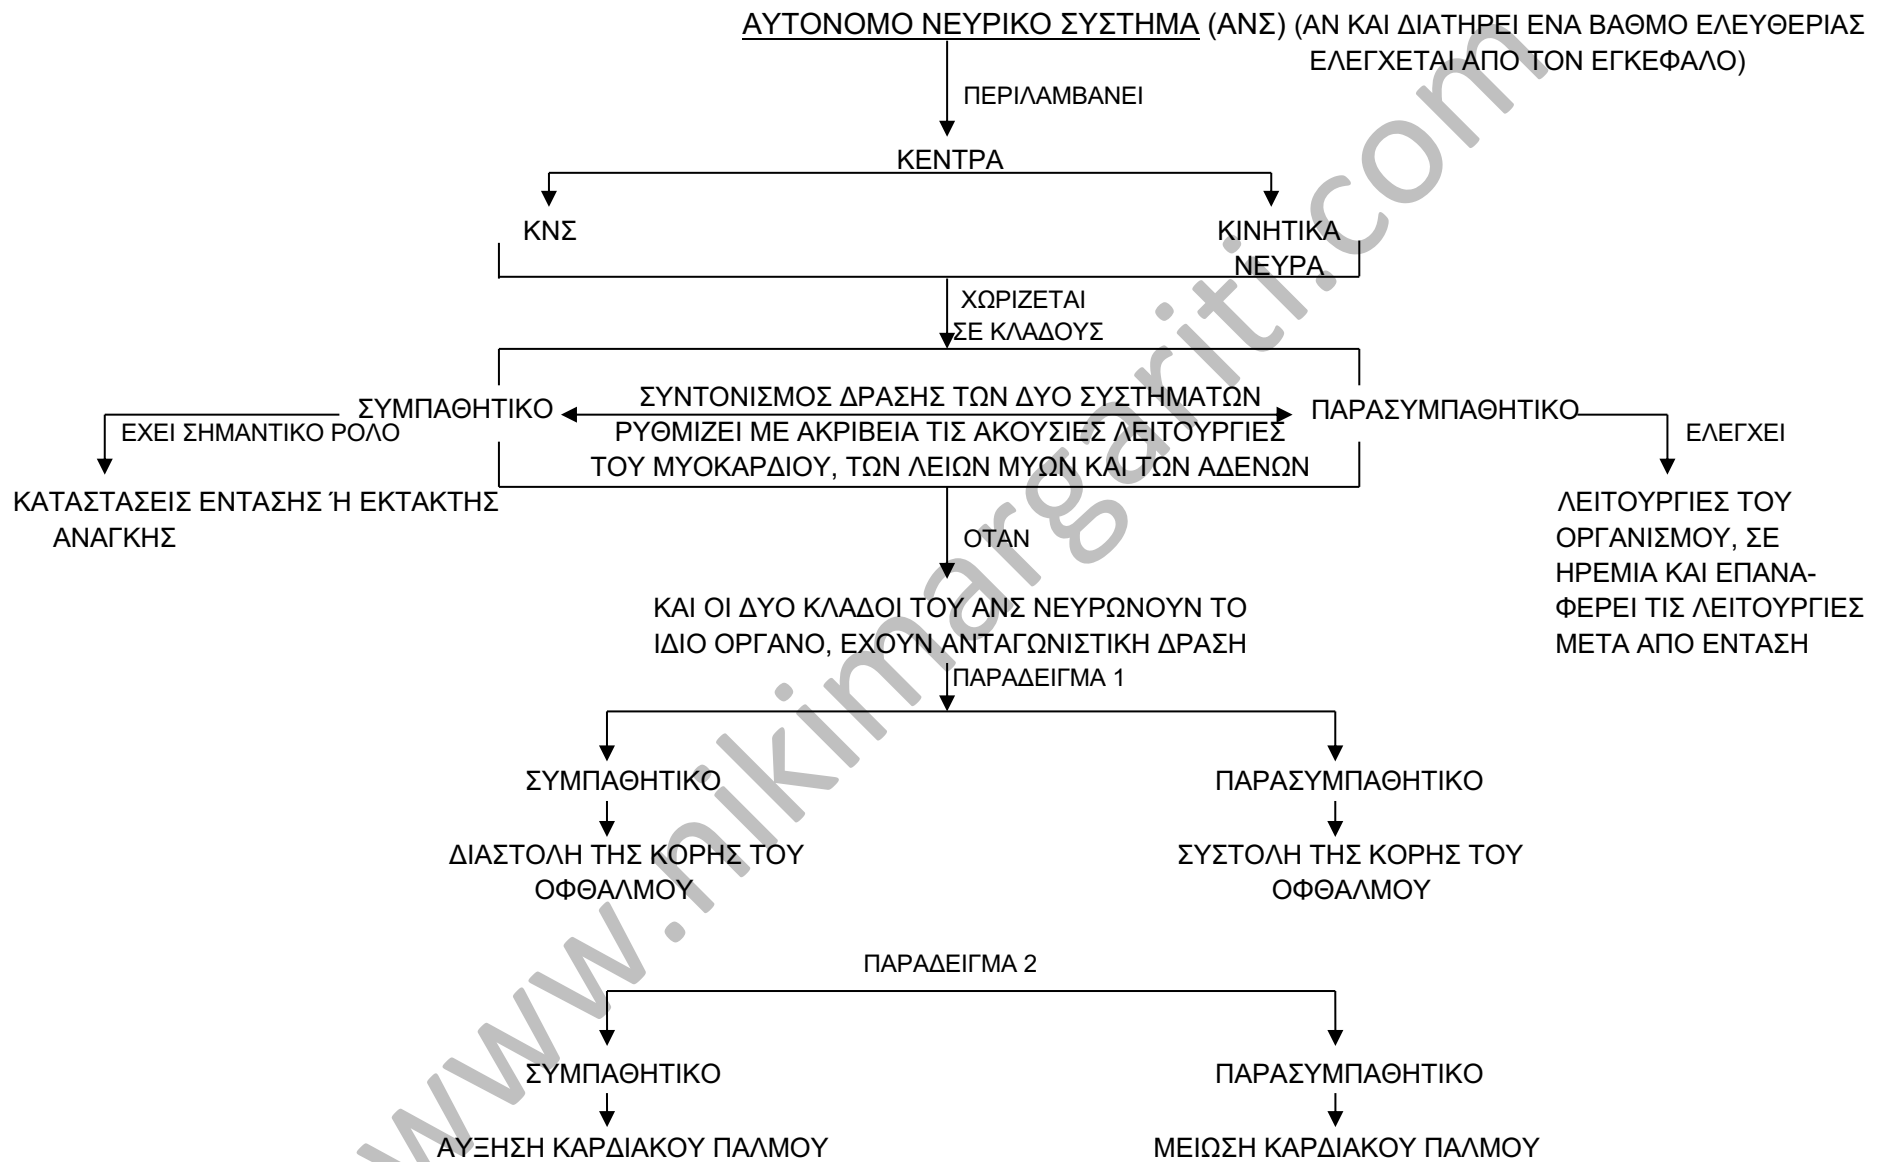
ΑΥΤΟΝΟΜΟ ΝΕΥΡΙΚΟ ΣΥΣΤΗΜΑ (ΑΝΣ) (ΑΝ ΚΑΙ ΔΙΑΤΗΡΕΙ ΕΝΑ ΒΑΘΜΟ ΕΛΕΥΘΕΡΙΑΣ ΕΛΕΓΧΕΤΑΙ ΑΠΟ ΤΟΝ ΕΓΚΕΦΑΛΟ)

ΠΕΡΙΛΑΜΒΑΝΕΙ

ΚΕΝΤΡΑ

ΚΝΣ

ΚΙΝΗΤΙΚΑ ΝΕΥΡΑ

ΧΩΡΙΖΕΤΑΙ ΣΕ ΚΛΑΔΟΥΣ

ΣΥΜΠΑΘΗΤΙΚΟ

ΣΥΝΤΟΝΙΣΜΟΣ ΔΡΑΣΗΣ ΤΩΝ ΔΥΟ ΣΥΣΤΗΜΑΤΩΝ ΡΥΘΜΙΖΕΙ ΜΕ ΑΚΡΙΒΕΙΑ ΤΙΣ ΑΚΟΥΣΙΕΣ ΛΕΙΤΟΥΡΓΙΕΣ ΤΟΥ ΜΥΟΚΑΡΔΙΟΥ, ΤΩΝ ΛΕΙΩΝ ΜΥΩΝ ΚΑΙ ΤΩΝ ΑΔΕΝΩΝ

ΠΑΡΑΣΥΜΠΑΘΗΤΙΚΟ

ΕΧΕΙ ΣΗΜΑΝΤΙΚΟ ΡΟΛΟ

ΚΑΤΑΣΤΑΣΕΙΣ ΕΝΤΑΣΗΣ Ή ΕΚΤΑΚΤΗΣ ΑΝΑΓΚΗΣ

ΕΛΕΓΧΕΙ

ΛΕΙΤΟΥΡΓΙΕΣ ΤΟΥ ΟΡΓΑΝΙΣΜΟΥ, ΣΕ ΗΡΕΜΙΑ ΚΑΙ ΕΠΑΝΑΦΕΡΕΙ ΤΙΣ ΛΕΙΤΟΥΡΓΙΕΣ ΜΕΤΑ ΑΠΟ ΕΝΤΑΣΗ

ΟΤΑΝ

ΚΑΙ ΟΙ ΔΥΟ ΚΛΑΔΟΙ ΤΟΥ ΑΝΣ ΝΕΥΡΩΝΟΥΝ ΤΟ ΙΔΙΟ ΟΡΓΑΝΟ, ΕΧΟΥΝ ΑΝΤΑΓΩΝΙΣΤΙΚΗ ΔΡΑΣΗ

ΠΑΡΑΔΕΙΓΜΑ 1

ΣΥΜΠΑΘΗΤΙΚΟ

ΔΙΑΣΤΟΛΗ ΤΗΣ ΚΟΡΗΣ ΤΟΥ ΟΦΘΑΛΜΟΥ

ΠΑΡΑΣΥΜΠΑΘΗΤΙΚΟ

ΣΥΣΤΟΛΗ ΤΗΣ ΚΟΡΗΣ ΤΟΥ ΟΦΘΑΛΜΟΥ

ΠΑΡΑΔΕΙΓΜΑ 2

ΣΥΜΠΑΘΗΤΙΚΟ

ΑΥΞΗΣΗ ΚΑΡΔΙΑΚΟΥ ΠΑΛΜΟΥ

ΠΑΡΑΣΥΜΠΑΘΗΤΙΚΟ

ΜΕΙΩΣΗ ΚΑΡΔΙΑΚΟΥ ΠΑΛΜΟΥ

www.nikimargariti.com